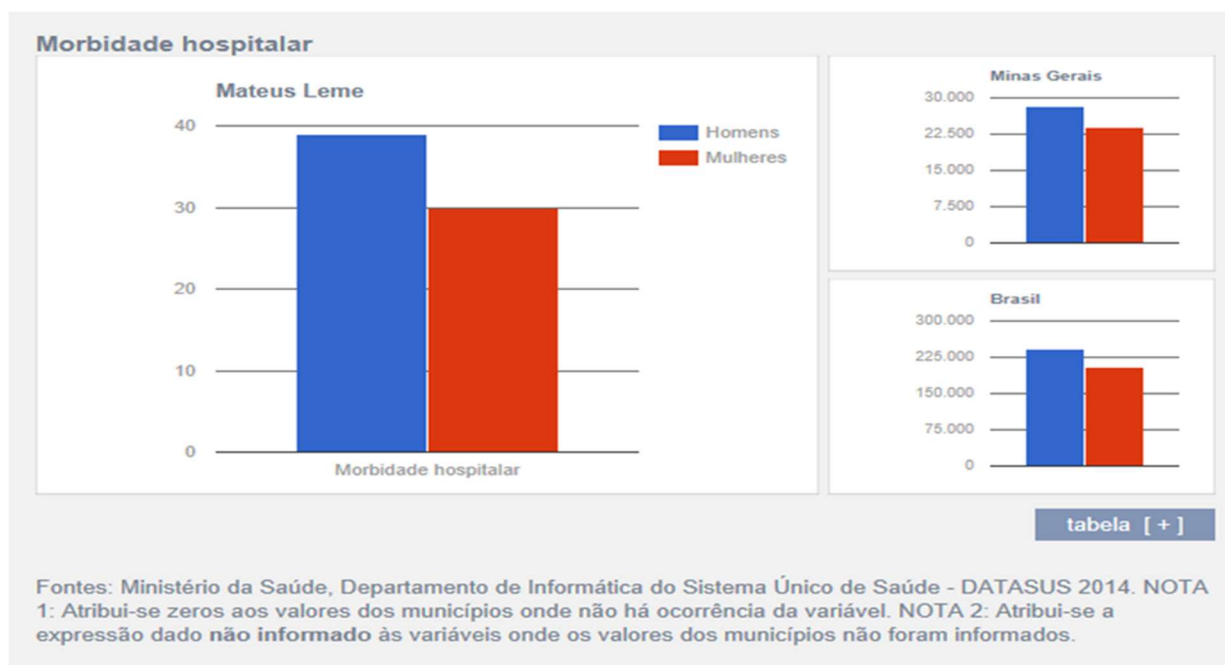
Morbidade hospitalar

Mateus Leme

40
30
20
10
0

Homens
Mulheres

Morbidade hospitalar

Minas Gerais
30.000
22.500
15.000
7.500
0

Brasil
300.000
225.000
150.000
75.000
0

tabela [ + ]

Fontes: Ministério da Saúde, Departamento de Informática do Sistema Único de Saúde - DATASUS 2014. NOTA 1: Atribui-se zeros aos valores dos municípios onde não há ocorrência da variável. NOTA 2: Atribui-se a expressão dado não informado às variáveis onde os valores dos municípios não foram informados.